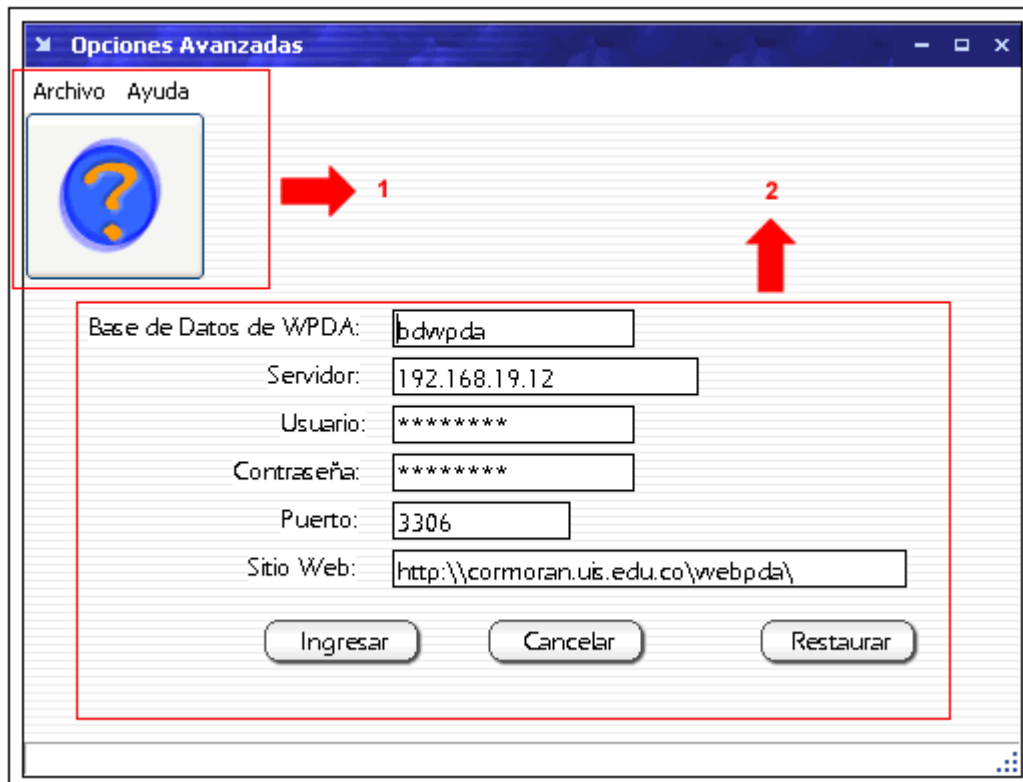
Opciones Avanzadas

Archivo Ayuda

1

2

Base de Datos de WPDA: bdwpda

Servidor: 192.168.19.12

Usuario: *********

Contraseña: *********

Puerto: 3306

Sitio Web: http:\\cormoran.uis.edu.co\webpda\

Ingresar Cancelar Restaurar